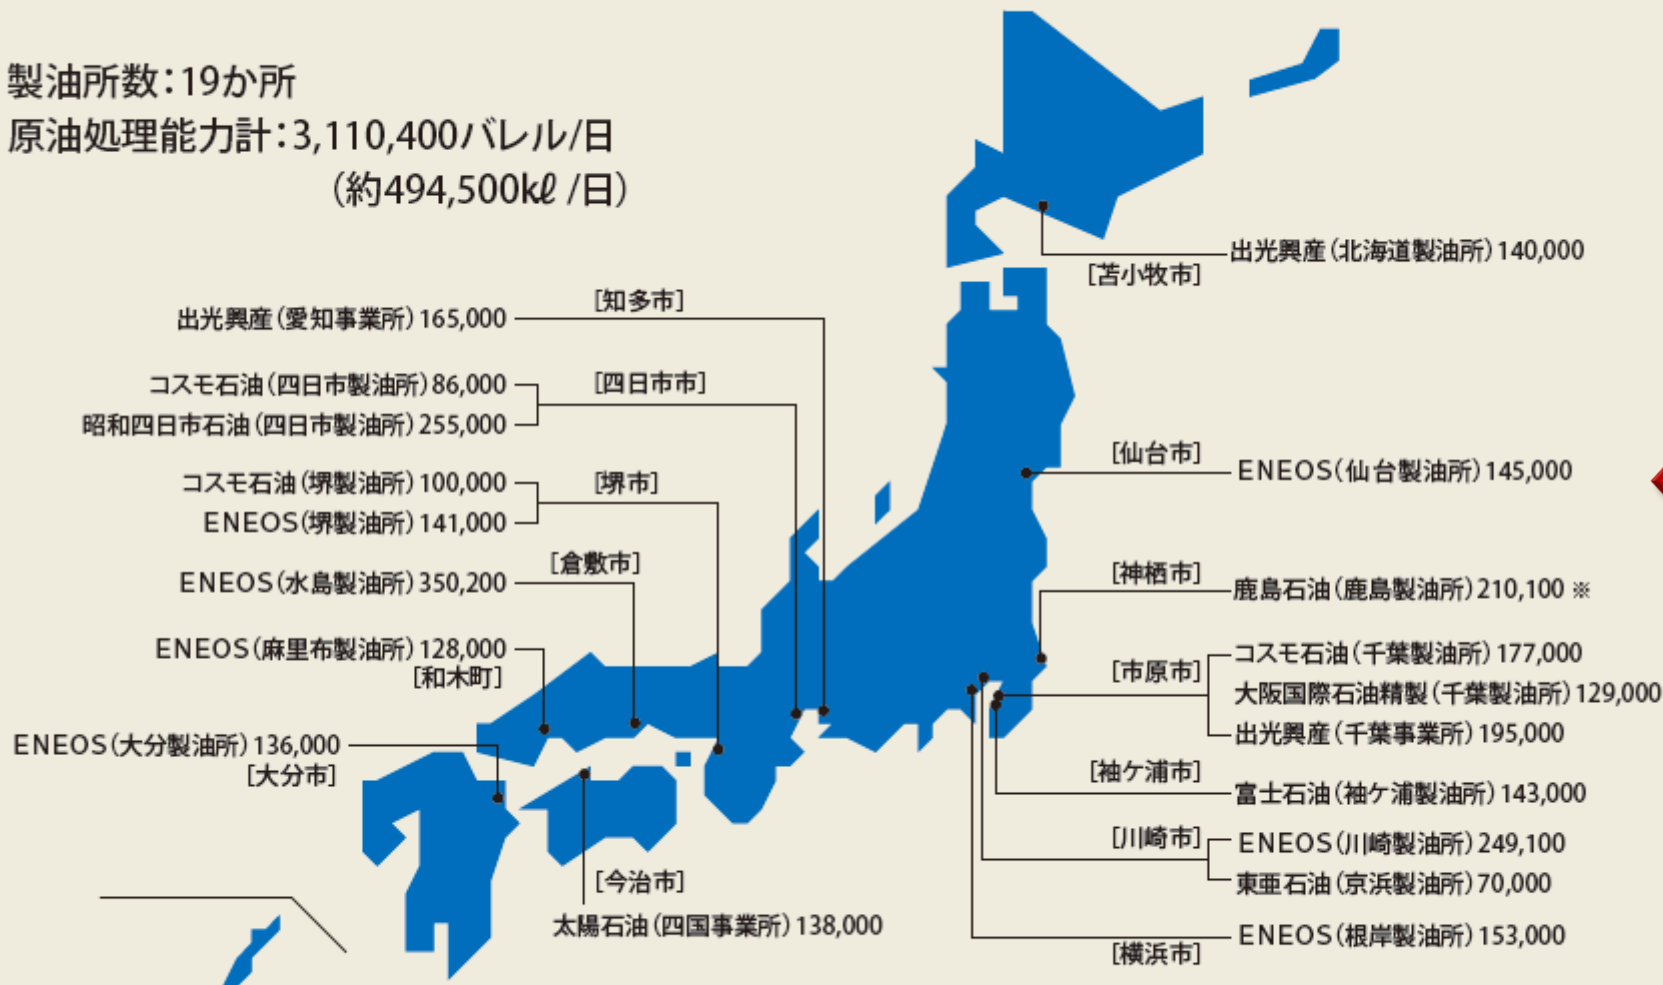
製油所数：19か所
原油処理能力計：3,110,400バレル/日
（約494,500kℓ /日）

出光興産（北海道製油所）140,000
[苫小牧市]

出光興産（愛知事業所）165,000
[知多市]

コスモ石油（四日市製油所）86,000
昭和四日市石油（四日市製油所）255,000
[四日市市]

コスモ石油（堺製油所）100,000
ENEOS（堺製油所）141,000
[堺市]

ENEOS（水島製油所）350,200
[倉敷市]

ENEOS（麻里布製油所）128,000
[和木町]

ENEOS（大分製油所）136,000
[大分市]

[今治市]
太陽石油（四国事業所）138,000

[仙台市]
ENEOS（仙台製油所）145,000

[神栖市]
鹿島石油（鹿島製油所）210,100 ※

[市原市]
コスモ石油（千葉製油所）177,000
大阪国際石油精製（千葉製油所）129,000
出光興産（千葉事業所）195,000

[袖ケ浦市]
富士石油（袖ケ浦製油所）143,000

[川崎市]
ENEOS（川崎製油所）249,100
東亜石油（京浜製油所）70,000

ENEOS（根岸製油所）153,000
[横浜市]